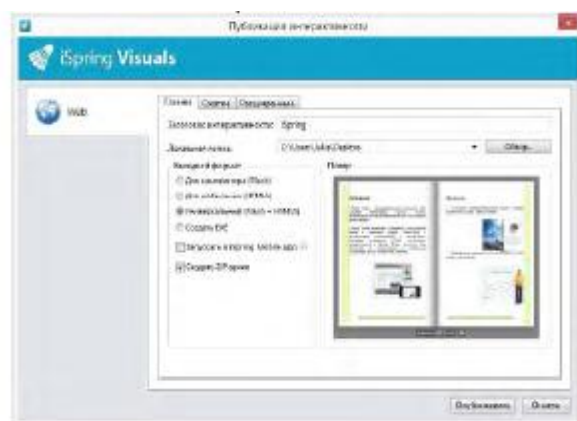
Публикация интерактивности

iSpring Visuals

Web

Главная | Скины | Отображение

Заголовок интерактивности: Spring

Локальная папка: C:\Users\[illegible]\Desktop | Обзор...

Выходной формат

Для компьютеров (Flash)

Для мобильных (HTML5)

Универсальный (Flash + HTML5)

Создать EXE

Загрузить в iSpring Mobile App

Создать ZIP-архив

Пример

Опубликовать | Отмена